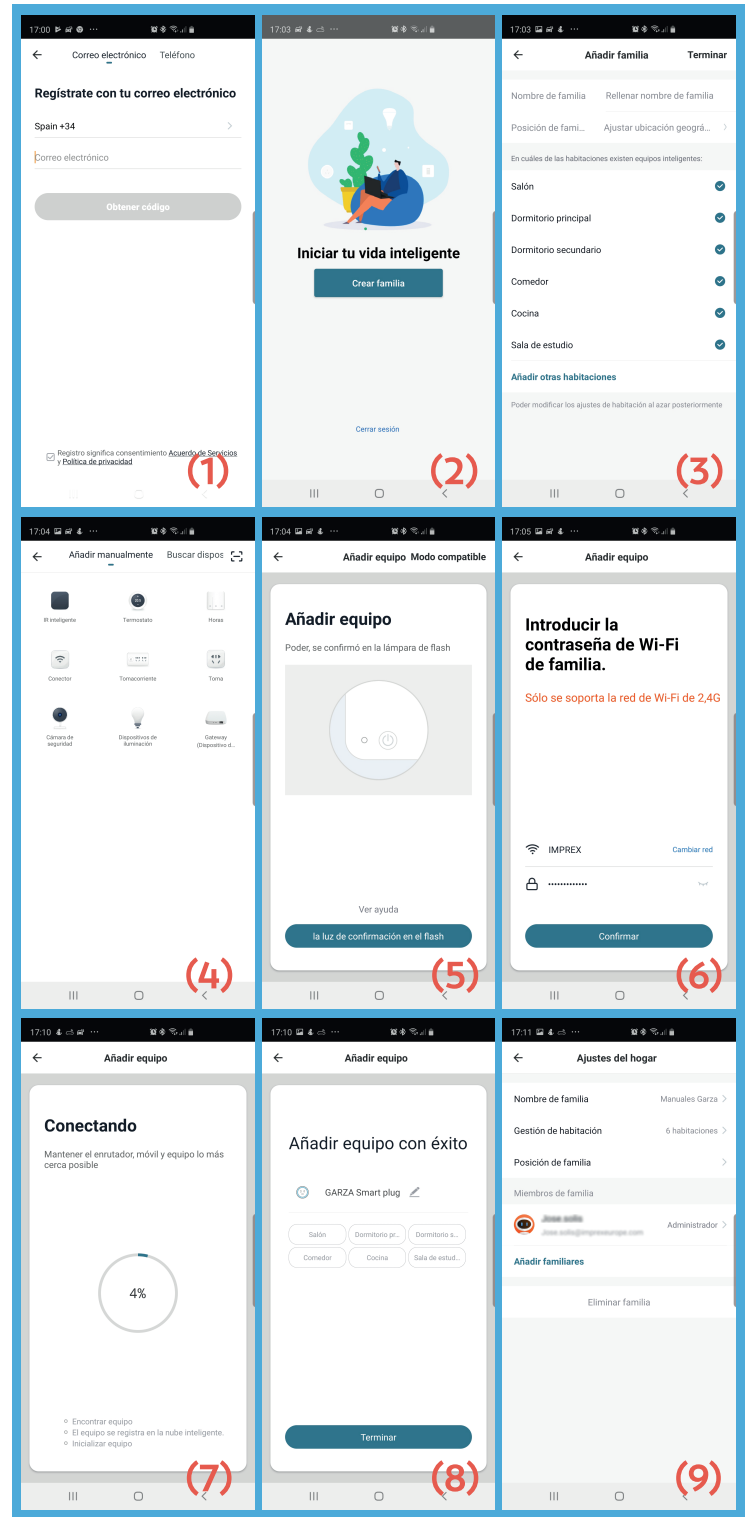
17:00

Correo electrónico Teléfono

Regístrate con tu correo electrónico

Spain +34

Correo electrónico

Obtener código

Registro significa consentimiento Acuerdo de Servicios y Política de privacidad

(1)

17:03

Iniciar tu vida inteligente

Crear familia

Cerrar sesión

(2)

17:03

Añadir familia Terminar

Nombre de familia Rellenar nombre de familia

Posición de fami... Ajustar ubicación geográ...

En cuáles de las habitaciones existen equipos inteligentes:

Salón

Dormitorio principal

Dormitorio secundario

Comedor

Cocina

Sala de estudio

Añadir otras habitaciones

Poder modificar los ajustes de habitación al azar posteriormente

(3)

17:04

Añadir manualmente Buscar dispos

IR inteligente Termostato Horas

Conector Tomacorriente Toma

Cámara de seguridad Dispositivos de iluminación Gateway (Dispositivo d...

(4)

17:04

Añadir equipo Modo compatible

Añadir equipo

Poder, se confirmó en la lámpara de flash

Ver ayuda

la luz de confirmación en el flash

(5)

17:05

Añadir equipo

Introducir la contraseña de Wi-Fi de familia.

Sólo se soporta la red de Wi-Fi de 2,4G

IMPREX Cambiar red

••••••••••••

Confirmar

(6)

17:10

Añadir equipo

Conectando

Mantener el enrutador, móvil y equipo lo más cerca posible

4%

Encontrar equipo
El equipo se registra en la nube inteligente.
Inicializar equipo

(7)

17:10

Añadir equipo

Añadir equipo con éxito

GARZA Smart plug

Salón Dormitorio pr... Dormitorio s...
Comedor Cocina Sala de estud...

Terminar

(8)

17:11

Ajustes del hogar

Nombre de familia Manuales Garza

Gestión de habitación 6 habitaciones

Posición de familia

Miembros de familia

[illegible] Administrador

Añadir familiares

Eliminar familia

(9)